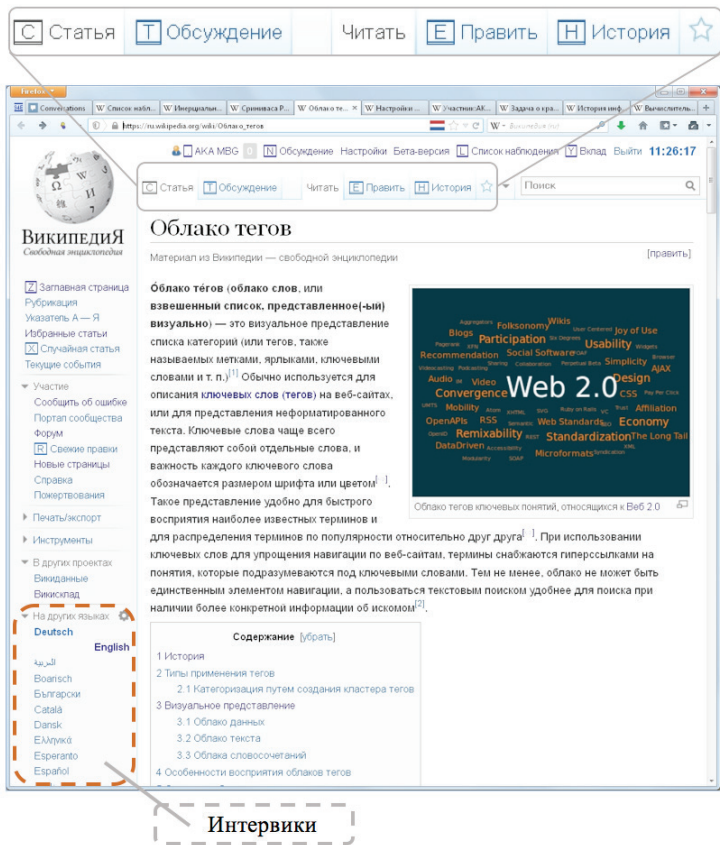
C Статья T Обсуждение Читать E Править H История

Firefox
Conversations | W Список наб... | W Имперциальн... | W Сравнивая Р... | W Облако те... | W Настройки ... | W Участник:АК... | W Задача о кра... | W История инф... | W Вычислитель...
https://ru.wikipedia.org/wiki/Облако_тегов

AKA MBG | N Обсуждение Настройки Бета-версия | L Список наблюдения | Y Вклад Выйти 11:26:17

C Статья T Обсуждение Читать E Править H История Поиск

ВикипедиЯ
Свободная энциклопедия

Облако тегов

Материал из Википедии — свободной энциклопедии [править]

Z Заглавная страница
Рубрикация
Указатель А — Я
Избранные статьи
X Случайная статья
Текущие события

Участие
Сообщить об ошибке
Портал сообщества
Форум
R Свежие правки
Новые страницы
Справка
Пожертвования

Печать/экспорт

Инструменты

В других проектах
Викиданные
Викисклад

На других языках
Deutsch
English
العربية
Boarisch
Български
Català
Dansk
Ελληνικά
Esperanto
Español

Óблако тéгов (облако слов, или взвешенный список, представленное(-ый) визуально) — это визуальное представление списка категорий (или тегов, также называемых метками, ярлыками, ключевыми словами и т. п.)[1] Обычно используется для описания ключевых слов (тегов) на веб-сайтах, или для представления неформатированного текста. Ключевые слова чаще всего представляют собой отдельные слова, и важность каждого ключевого слова обозначается размером шрифта или цветом[ ]. Такое представление удобно для быстрого восприятия наиболее известных терминов и для распределения терминов по популярности относительно друг друга[ ]. При использовании ключевых слов для упрощения навигации по веб-сайтам, термины снабжаются гиперссылками на понятия, которые подразумеваются под ключевыми словами. Тем не менее, облако не может быть единственным элементом навигации, а пользоваться текстовым поиском удобнее для поиска при наличии более конкретной информации об искомом[2].

Aggregators Folksonomy Wikis Blogs Participation Six Degrees User Centered Joy of Use Pagerank XFN Usability Widgets Recommendation Social Software FOAF Browser Videocasting Podcasting Sharing Collaboration Perpetual Beta Simplicity AJAX Audio IM Video Web 2.0 Design Convergence CSS Pay Per Click UMTS Mobility Atom XHTML SVG Ruby on Rails VC Trust Affiliation OpenAPIs RSS Semantic Web Standards SEO Economy OpenID Remixability REST Standardization The Long Tail DataDriven Accessibility XML Modularity SOAP Microformats Syndication

Облако тегов ключевых понятий, относящихся к Веб 2.0

Содержание [убрать]
1 История
2 Типы применения тегов
2.1 Категоризация путем создания кластера тегов
3 Визуальное представление
3.1 Облако данных
3.2 Облако текста
3.3 Облака словосочетаний
4 Особенности восприятия облаков тегов

Интервики